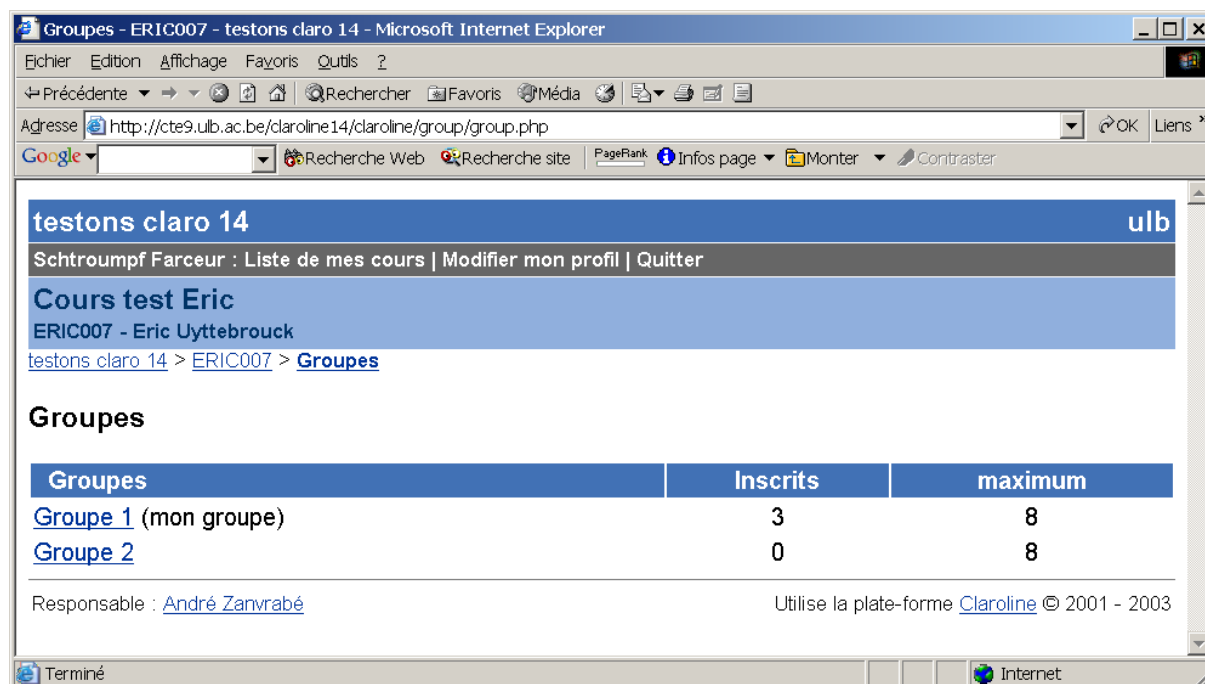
Groupes - ERIC007 - testons claro 14 - Microsoft Internet Explorer

Fichier Edition Affichage Favoris Outils ?

Précédente Rechercher Favoris Média

Adresse http://cte9.ulb.ac.be/claroline14/claroline/group/group.php OK Liens

Google Recherche Web Recherche site PageRank Infos page Monter Contraster

testons claro 14 ulb

Schtroumpf Farceur : Liste de mes cours | Modifier mon profil | Quitter

Cours test Eric
ERIC007 - Eric Uyttebrouck

testons claro 14 > ERIC007 > Groupes

Groupes

| Groupes | Inscrits | maximum |
|---|---|---|
| Groupe 1 (mon groupe) | 3 | 8 |
| Groupe 2 | 0 | 8 |

Responsable : André Zanvrabé

Utilise la plate-forme Claroline © 2001 - 2003

Terminé

Internet